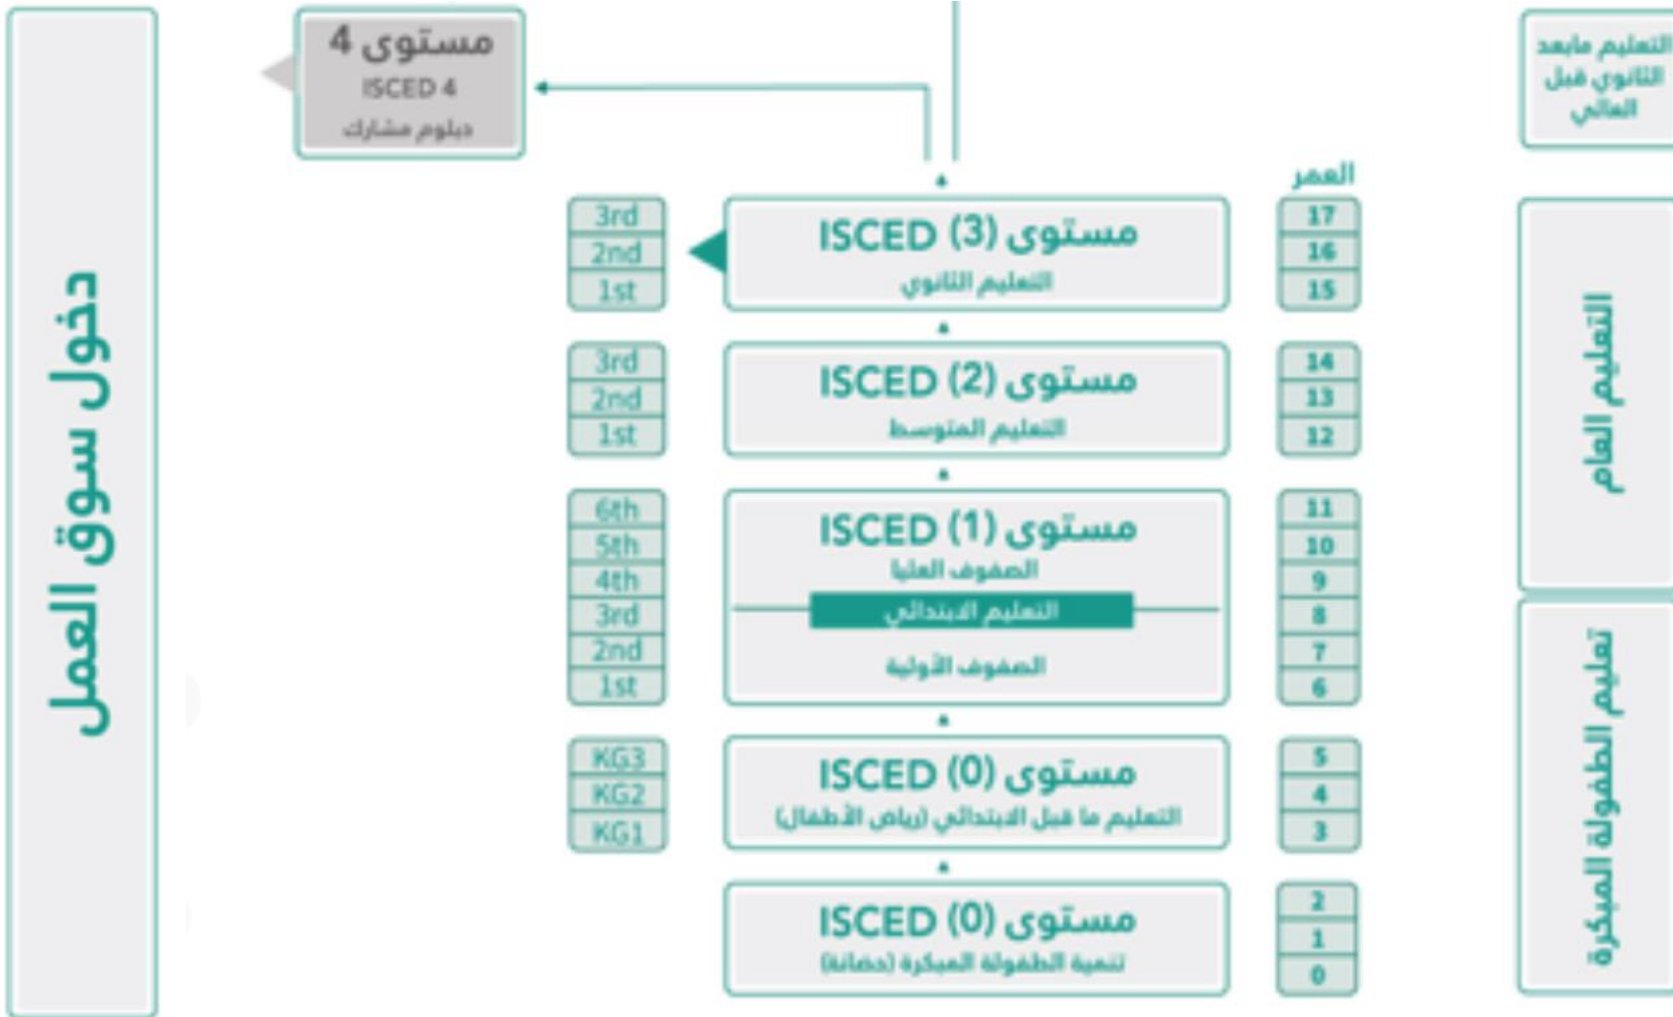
التعليم مابعد الثانوي قبل العالي

مستوى 4
ISCED 4
دبلوم مشارك

العمر

| | | |
|---|---|---|
| 3rd<br>2nd<br>1st | مستوى (3) ISCED<br>التعليم الثانوي | 17<br>16<br>15 |
| 3rd<br>2nd<br>1st | مستوى (2) ISCED<br>التعليم المتوسط | 14<br>13<br>12 |
| 6th<br>5th<br>4th<br>3rd<br>2nd<br>1st | مستوى (1) ISCED<br>الصفوف العليا<br>التعليم الابتدائي<br>الصفوف الأولية | 11<br>10<br>9<br>8<br>7<br>6 |
| KG3<br>KG2<br>KG1 | مستوى (0) ISCED<br>التعليم ما قبل الابتدائي (رياض الأطفال) | 5<br>4<br>3 |
| | مستوى (0) ISCED<br>تنمية الطفولة المبكرة (حضانة) | 2<br>1<br>0 |

دخول سوق العمل

التعليم العام

تعليم الطفولة المبكرة